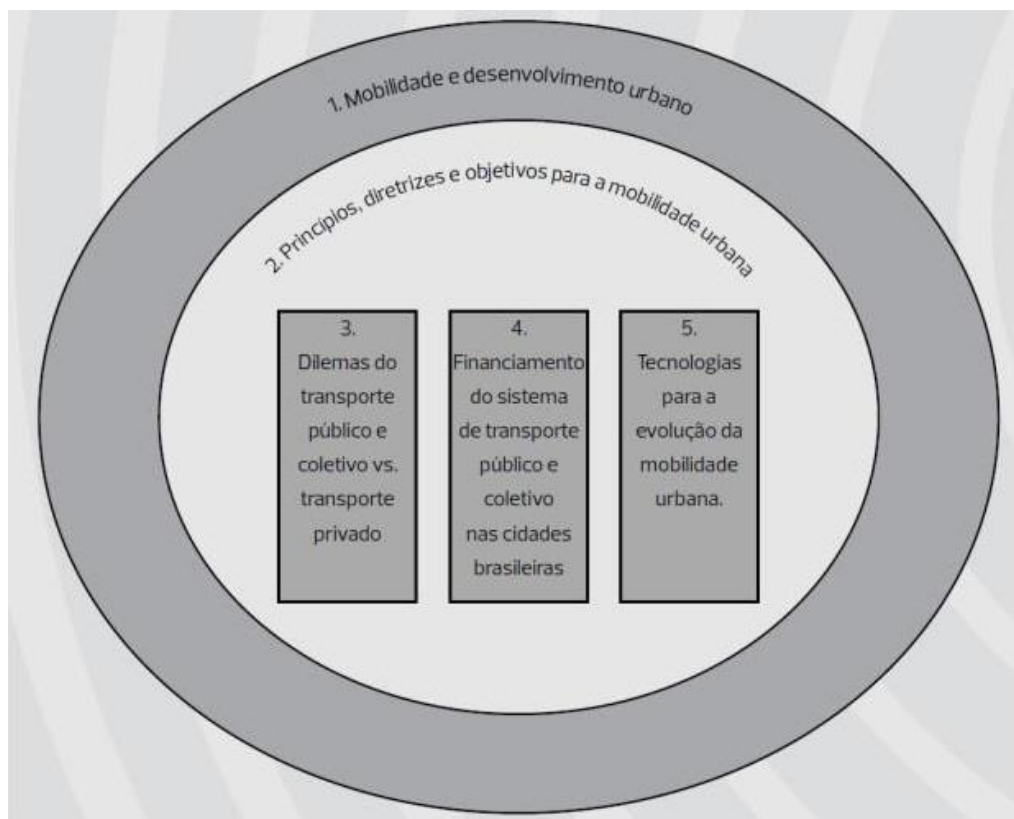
1. Mobilidade e desenvolvimento urbano

2. Princípios, diretrizes e objetivos para a mobilidade urbana

3. Dilemas do transporte público e coletivo vs. transporte privado

4. Financiamento do sistema de transporte público e coletivo nas cidades brasileiras

5. Tecnologias para a evolução da mobilidade urbana.